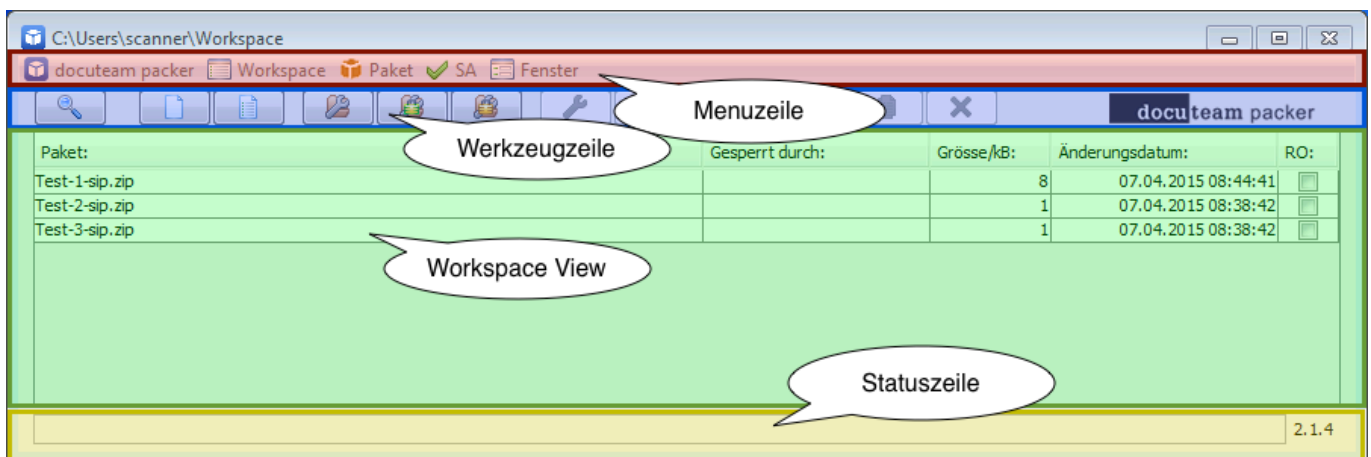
C:\Users\scanner\Workspace

docuteam packer Workspace Paket SA Fenster

Menuzeile

docuteam packer

Werkzeugzeile

| Paket: | Gesperrt durch: | Grösse/kB: | Änderungsdatum: | RO: |
|---|---|---|---|---|
| Test-1-sip.zip | | 8 | 07.04.2015 08:44:41 | |
| Test-2-sip.zip | | 1 | 07.04.2015 08:38:42 | |
| Test-3-sip.zip | | 1 | 07.04.2015 08:38:42 | |

Workspace View

Statuszeile

2.1.4